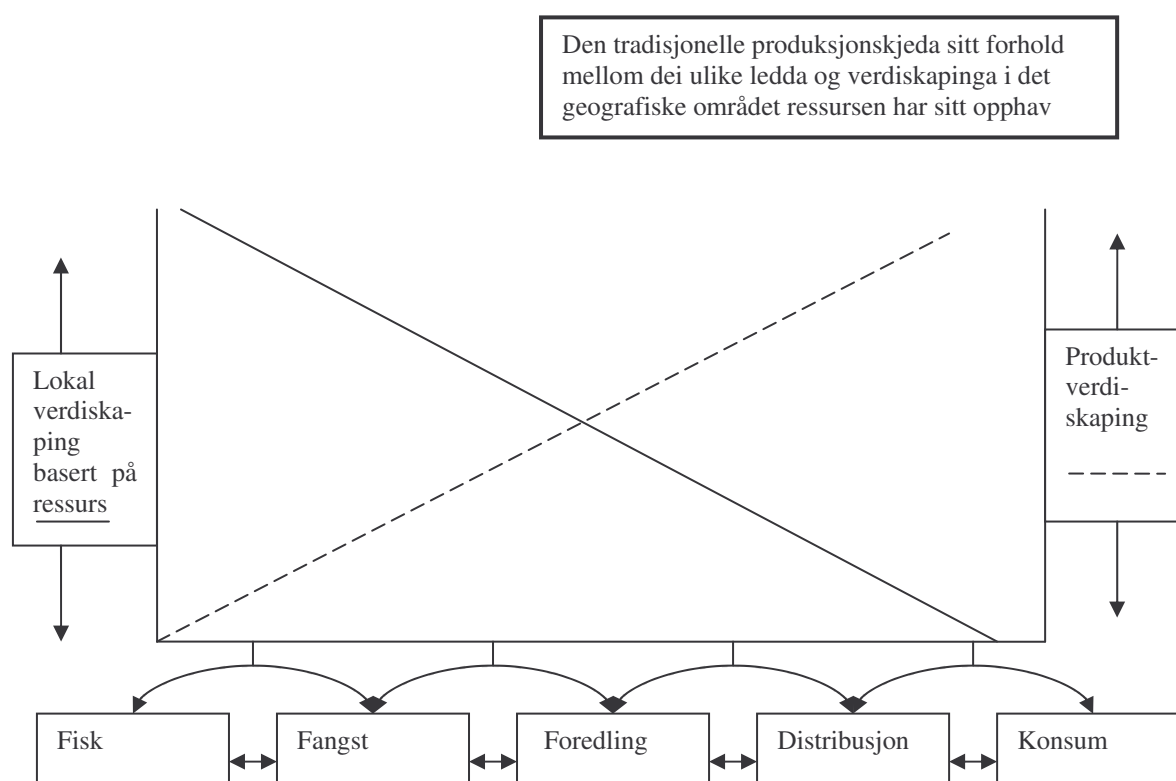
Den tradisjonelle produksjonskjeda sitt forhold mellom dei ulike ledda og verdiskapinga i det geografiske området ressursen har sitt opphav

Lokal verdiskaping basert på ressurs

Produktverdiskaping

Fisk

Fangst

Foredling

Distribusjon

Konsum